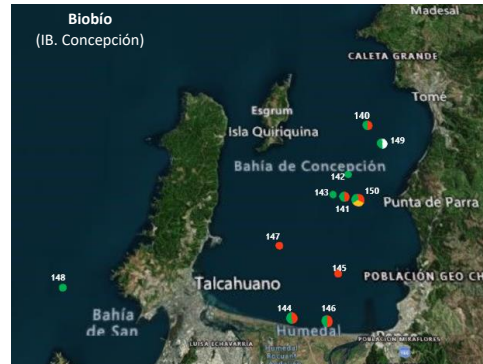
Biobío
(IB. Concepción)

Madesal

CALETA GRANDE

Tomé

Esgrum

Isla Quiriquina

140

149

Bahía de Concepción

142

143

150

141

Punta de Parra

147

145

POBLACIÓN GEO CH

148

Talcahuano

Bahía de San

144

146

Humedal

LUISA ECHAVARRIA

Humedal

POBLACIÓN MIRAFLORES